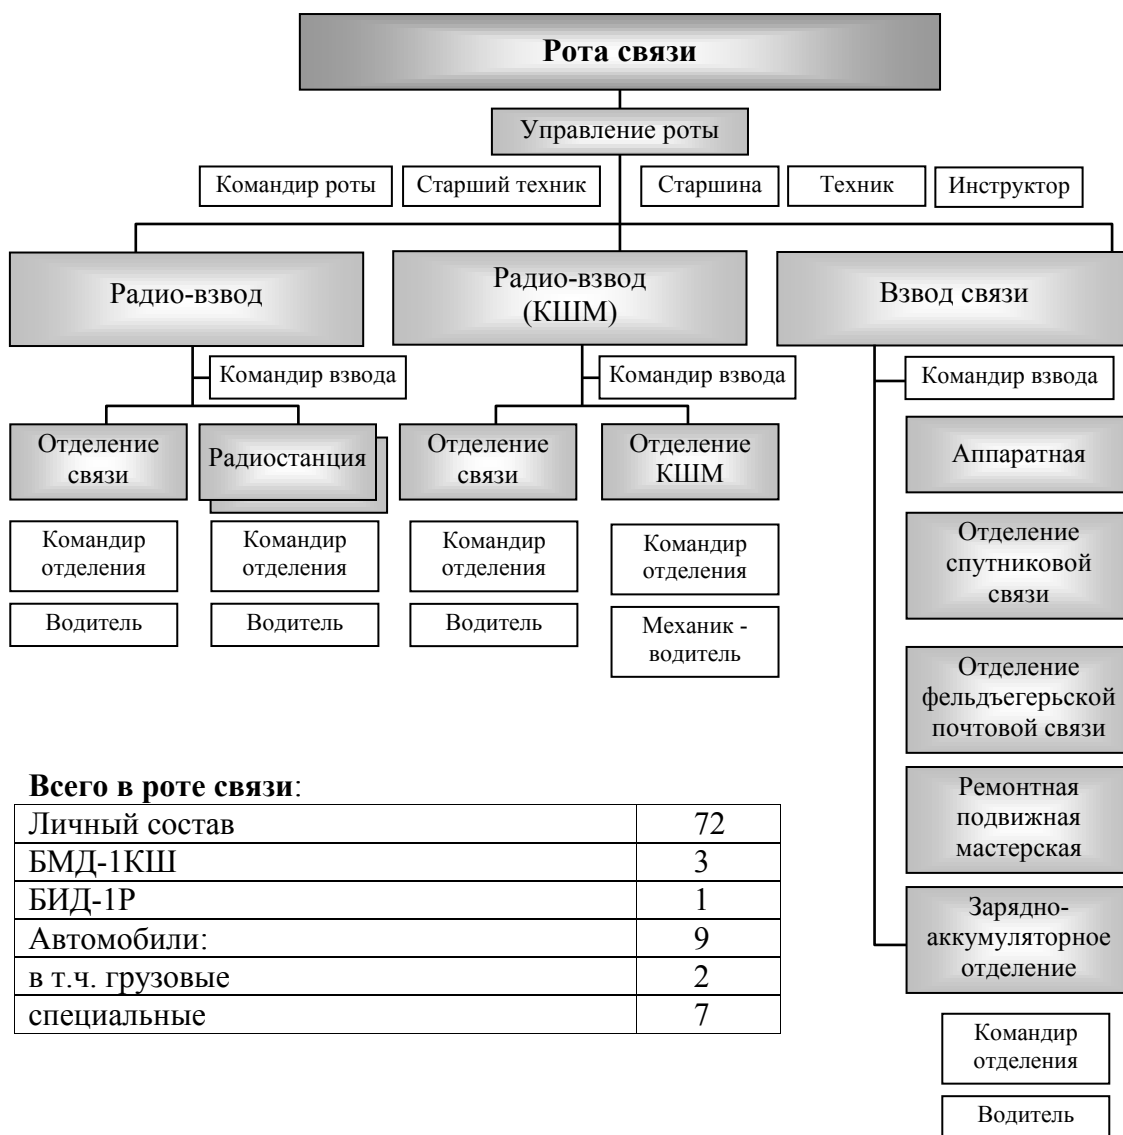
Рота связи

Управление роты

Командир роты

Старший техник

Старшина

Техник

Инструктор

Радио-взвод

Командир взвода

Отделение связи

Радиостанция

Командир отделения

Водитель

Командир отделения

Водитель

Радио-взвод (КШМ)

Командир взвода

Отделение связи

Отделение КШМ

Командир отделения

Водитель

Командир отделения

Механик - водитель

Взвод связи

Командир взвода

Аппаратная

Отделение спутниковой связи

Отделение фельдъегерьской почтовой связи

Ремонтная подвижная мастерская

Зарядно-аккумуляторное отделение

Командир отделения

Водитель

**Всего в роте связи**:

| Личный состав | 72 |
|---|---|
| БМД-1КШ | 3 |
| БИД-1Р | 1 |
| Автомобили: | 9 |
| в т.ч. грузовые | 2 |
| специальные | 7 |